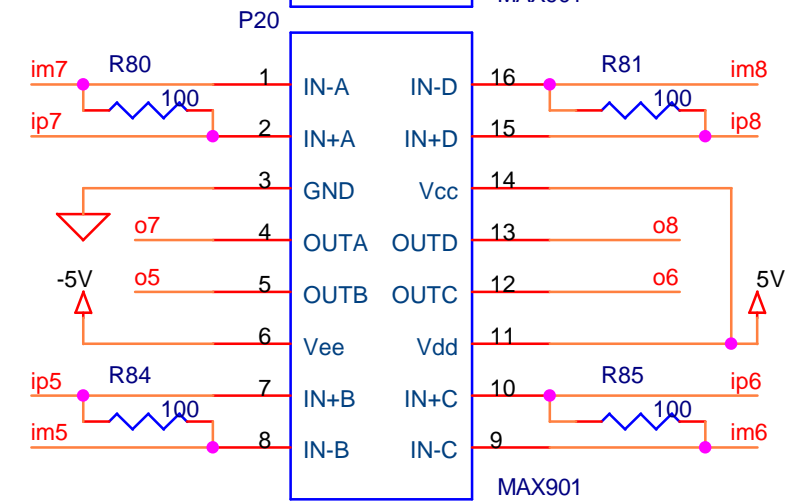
P20

im7 R80 1 IN-A
100
ip7 2 IN+A
3 GND
o7 4 OUTA
-5V o5 5 OUTB
6 Vee
ip5 R84 7 IN+B
100
im5 8 IN-B

IN-D 16 R81 im8
100
IN+D 15 ip8
Vcc 14
OUTD 13 o8
OUTC 12 o6 5V
Vdd 11
IN+C 10 R85 ip6
100
IN-C 9 im6

MAX901